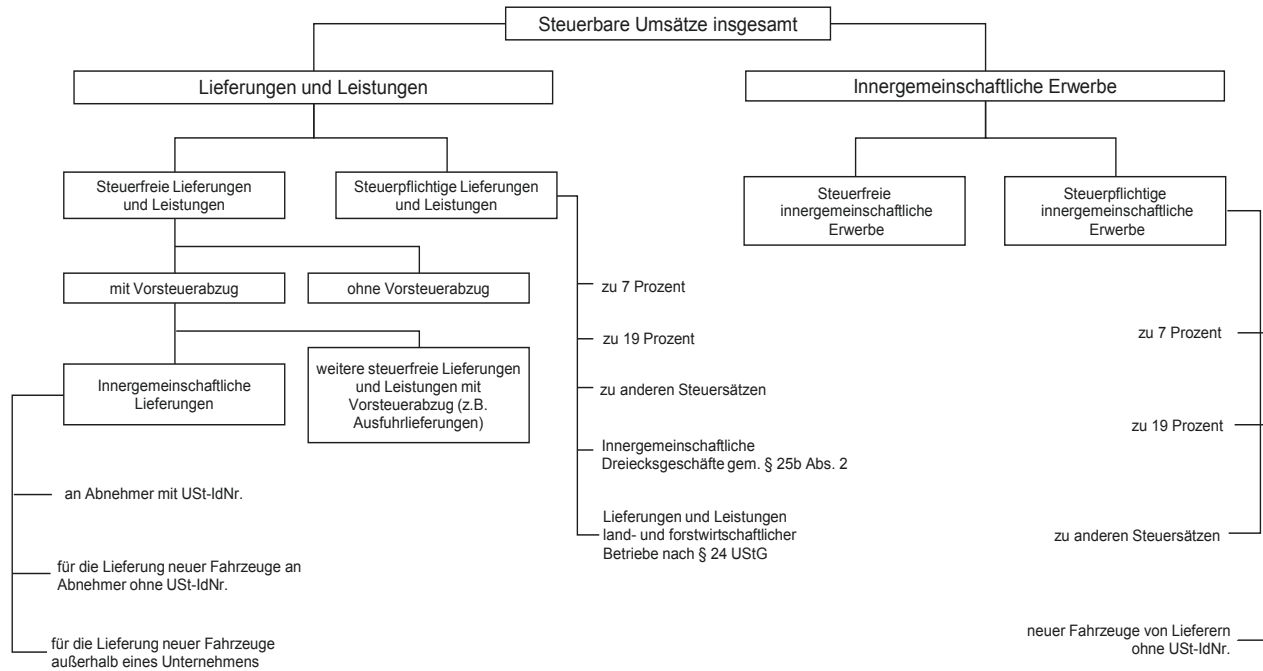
Steuerbare Umsätze insgesamt

Lieferungen und Leistungen

Innergemeinschaftliche Erwerbe

Steuerfreie Lieferungen und Leistungen

Steuerpflichtige Lieferungen und Leistungen

Steuerfreie innergemeinschaftliche Erwerbe

Steuerpflichtige innergemeinschaftliche Erwerbe

mit Vorsteuerabzug

ohne Vorsteuerabzug

Innergemeinschaftliche Lieferungen

weitere steuerfreie Lieferungen und Leistungen mit Vorsteuerabzug (z.B. Ausfuhrlieferungen)

an Abnehmer mit USt-IdNr.

für die Lieferung neuer Fahrzeuge an Abnehmer ohne USt-IdNr.

für die Lieferung neuer Fahrzeuge außerhalb eines Unternehmens

zu 7 Prozent

zu 19 Prozent

zu anderen Steuersätzen

Innergemeinschaftliche Dreiecksgeschäfte gem. § 25b Abs. 2

Lieferungen und Leistungen land- und forstwirtschaftlicher Betriebe nach § 24 UStG

zu 7 Prozent

zu 19 Prozent

zu anderen Steuersätzen

neuer Fahrzeuge von Lieferern ohne USt-IdNr.